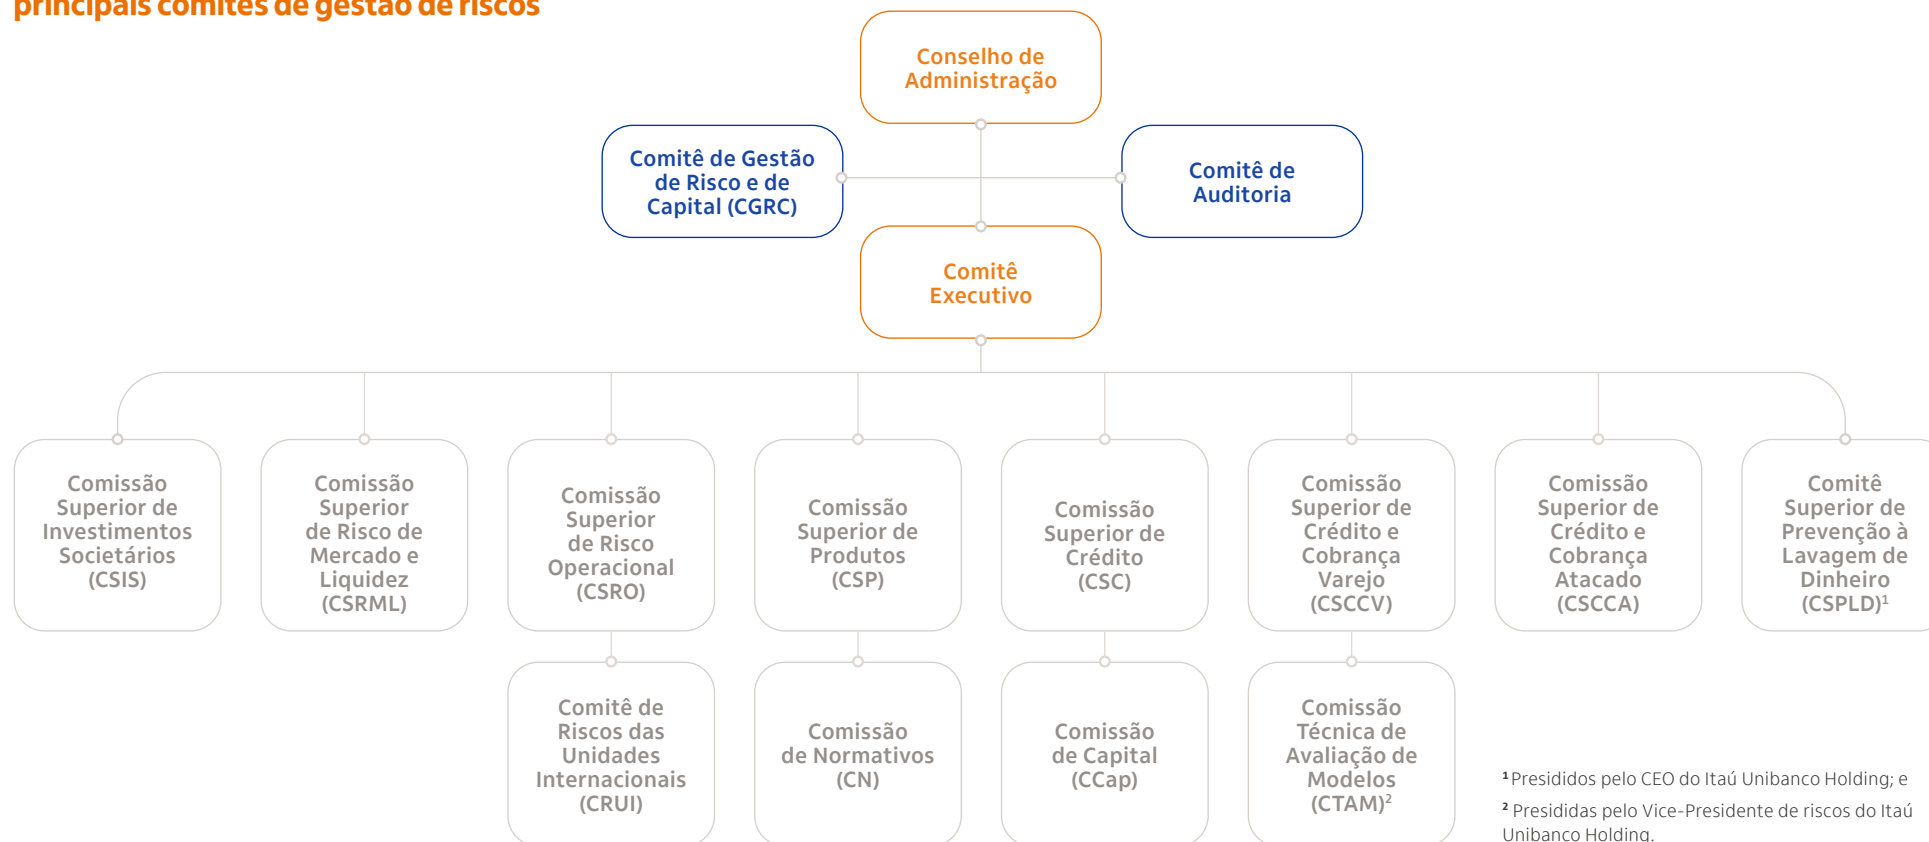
principais comitês de gestão de riscos

Conselho de Administração

Comitê de Gestão de Risco e de Capital (CGRC)

Comitê de Auditoria

Comitê Executivo

Comissão Superior de Investimentos Societários (CSIS)

Comissão Superior de Risco de Mercado e Liquidez (CSRML)

Comissão Superior de Risco Operacional (CSRO)

Comissão Superior de Produtos (CSP)

Comissão Superior de Crédito (CSC)

Comissão Superior de Crédito e Cobrança Varejo (CSCCV)

Comissão Superior de Crédito e Cobrança Atacado (CSCCA)

Comitê Superior de Prevenção à Lavagem de Dinheiro (CSPLD)$^1$

Comitê de Riscos das Unidades Internacionais (CRUI)

Comissão de Normativos (CN)

Comissão de Capital (CCap)

Comissão Técnica de Avaliação de Modelos (CTAM)$^2$

$^1$ Presididos pelo CEO do Itaú Unibanco Holding; e

$^2$ Presididas pelo Vice-Presidente de riscos do Itaú Unibanco Holding.